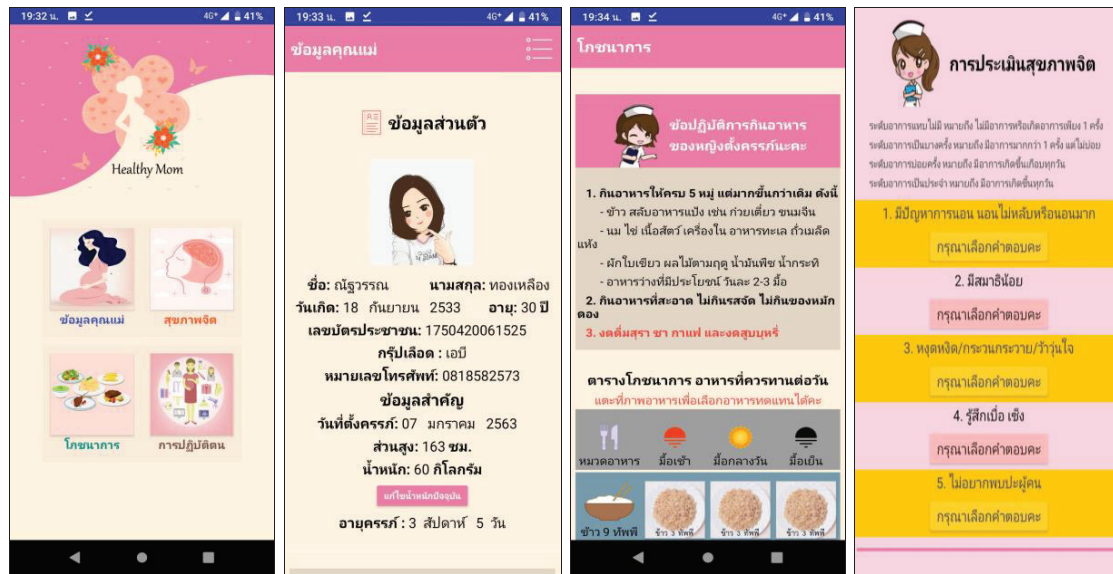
19:32 น. 4G+ 41%

Healthy Mom

ข้อมูลคุณแม่
สุขภาพจิต
โภชนาการ
การปฏิบัติตน

19:33 น. 4G+ 41%

ข้อมูลคุณแม่

ข้อมูลส่วนตัว

ชื่อ: ณัฐวรรณ นามสกุล: ทองเหลือง
วันเกิด: 18 กันยายน 2533 อายุ: 30 ปี
เลขบัตรประชาชน: 1750420061525
กรุ๊ปเลือด : เอบี
หมายเลขโทรศัพท์: 0818582573

ข้อมูลสำคัญ

วันที่ตั้งครรภ์: 07 มกราคม 2563
ส่วนสูง: 163 ซม.
น้ำหนัก: 60 กิโลกรัม
แก้ไขน้ำหนักปัจจุบัน
อายุครรภ์ : 3 สัปดาห์ 5 วัน

19:34 น. 4G+ 41%

โภชนาการ

ข้อปฏิบัติการกินอาหาร ของหญิงตั้งครรภ์นะคะ

1. กินอาหารให้ครบ 5 หมู่ แต่มากขึ้นกว่าเดิม ดังนี้
- ข้าว สลับอาหารแป้ง เช่น ก๋วยเตี๋ยว ขนมจีน
- นม ไข่ เนื้อสัตว์ เครื่องใน อาหารทะเล ถั่วเมล็ดแห้ง
- ผักใบเขียว ผลไม้ตามฤดู น้ำมันพืช น้ำกะทิ
- อาหารว่างที่มีประโยชน์ วันละ 2-3 มื้อ
2. กินอาหารที่สะอาด ไม่กินรสจัด ไม่กินของหมักดอง
3. งดดื่มสุรา ชา กาแฟ และงดสูบบุหรี่

ตารางโภชนาการ อาหารที่ควรทานต่อวัน
แตะที่ภาพอาหารเพื่อเลือกอาหารทดแทนได้ค่ะ

หมวดอาหาร มื้อเช้า มื้อกลางวัน มื้อเย็น
ข้าว 9 ทัพพี ข้าว 3 ทัพพี ข้าว 3 ทัพพี ข้าว 3 ทัพพี

การประเมินสุขภาพจิต

ระดับอาการแทบไม่มี หมายถึง ไม่มีอาการหรือเกิดอาการเพียง 1 ครั้ง
ระดับอาการเป็นบางครั้ง หมายถึง มีอาการมากกว่า 1 ครั้ง แต่ไม่บ่อย
ระดับอาการบ่อยครั้ง หมายถึง มีอาการเกิดขึ้นเกือบทุกวัน
ระดับอาการเป็นประจำ หมายถึง มีอาการเกิดขึ้นทุกวัน

1. มีปัญหาการนอน นอนไม่หลับหรือนอนมาก
กรุณาเลือกคำตอบคะ
2. มีสมาธิน้อย
กรุณาเลือกคำตอบคะ
3. หงุดหงิด/กระวนกระวาย/ว้าวุ่นใจ
กรุณาเลือกคำตอบคะ
4. รู้สึกเบื่อ เซ็ง
กรุณาเลือกคำตอบคะ
5. ไม่อยากพบปะผู้คน
กรุณาเลือกคำตอบคะ